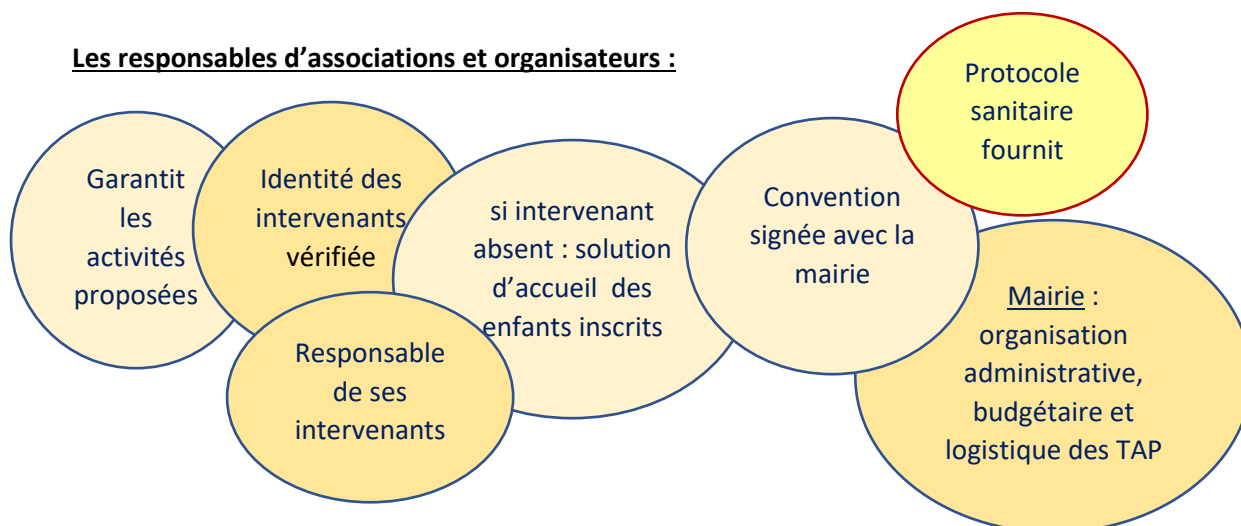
Les responsables d'associations et organisateurs :

Protocole sanitaire fournit

Garantit les activités proposées

Identité des intervenants vérifiée

si intervenant absent : solution d'accueil des enfants inscrits

Convention signée avec la mairie

Responsable de ses intervenants

Mairie : organisation administrative, budgétaire et logistique des TAP